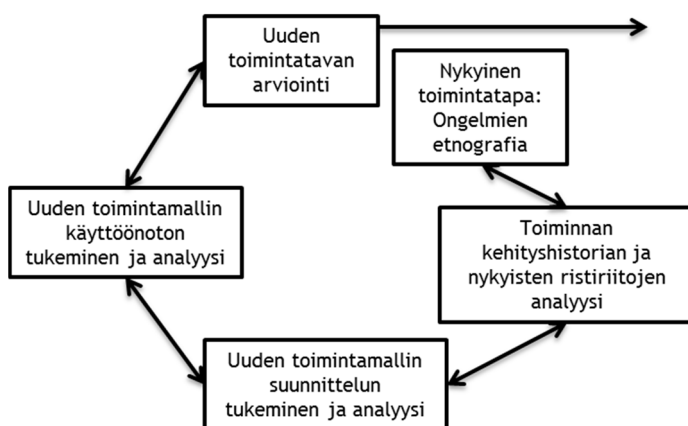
Uuden toimintatavan arviointi

Nykyinen toimintatapa: Ongelmien etnografia

Uuden toimintamallin käyttöönoton tukeminen ja analyysi

Toiminnan kehityshistorian ja nykyisten ristiriitojen analyysi

Uuden toimintamallin suunnittelun tukeminen ja analyysi